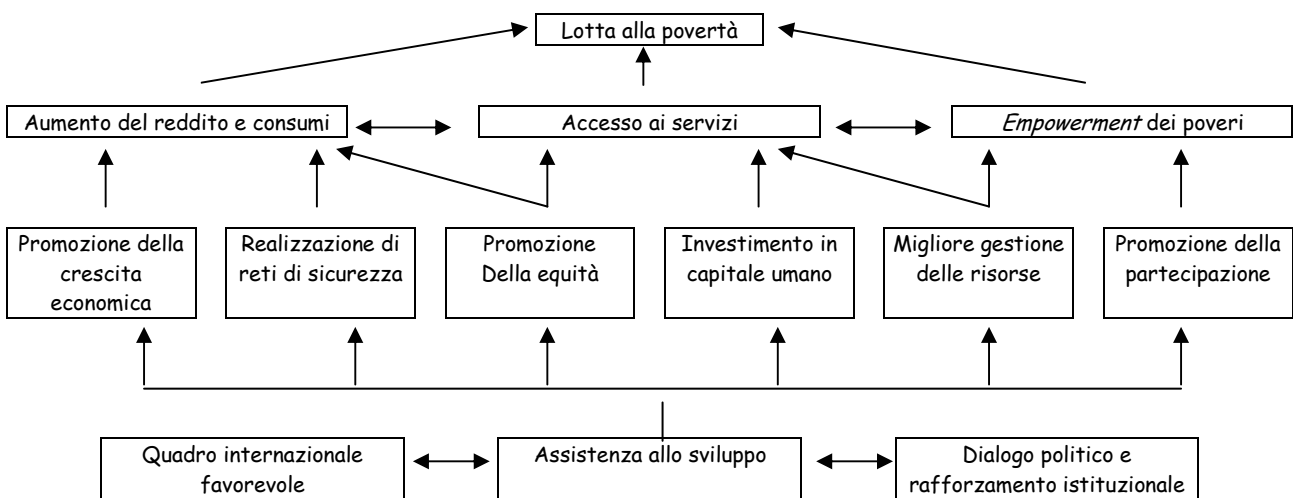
Lotta alla povertà

Aumento del reddito e consumi

Accesso ai servizi

*Empowerment* dei poveri

Promozione della crescita economica

Realizzazione di reti di sicurezza

Promozione Della equità

Investimento in capitale umano

Migliore gestione delle risorse

Promozione della partecipazione

Quadro internazionale favorevole

Assistenza allo sviluppo

Dialogo politico e rafforzamento istituzionale